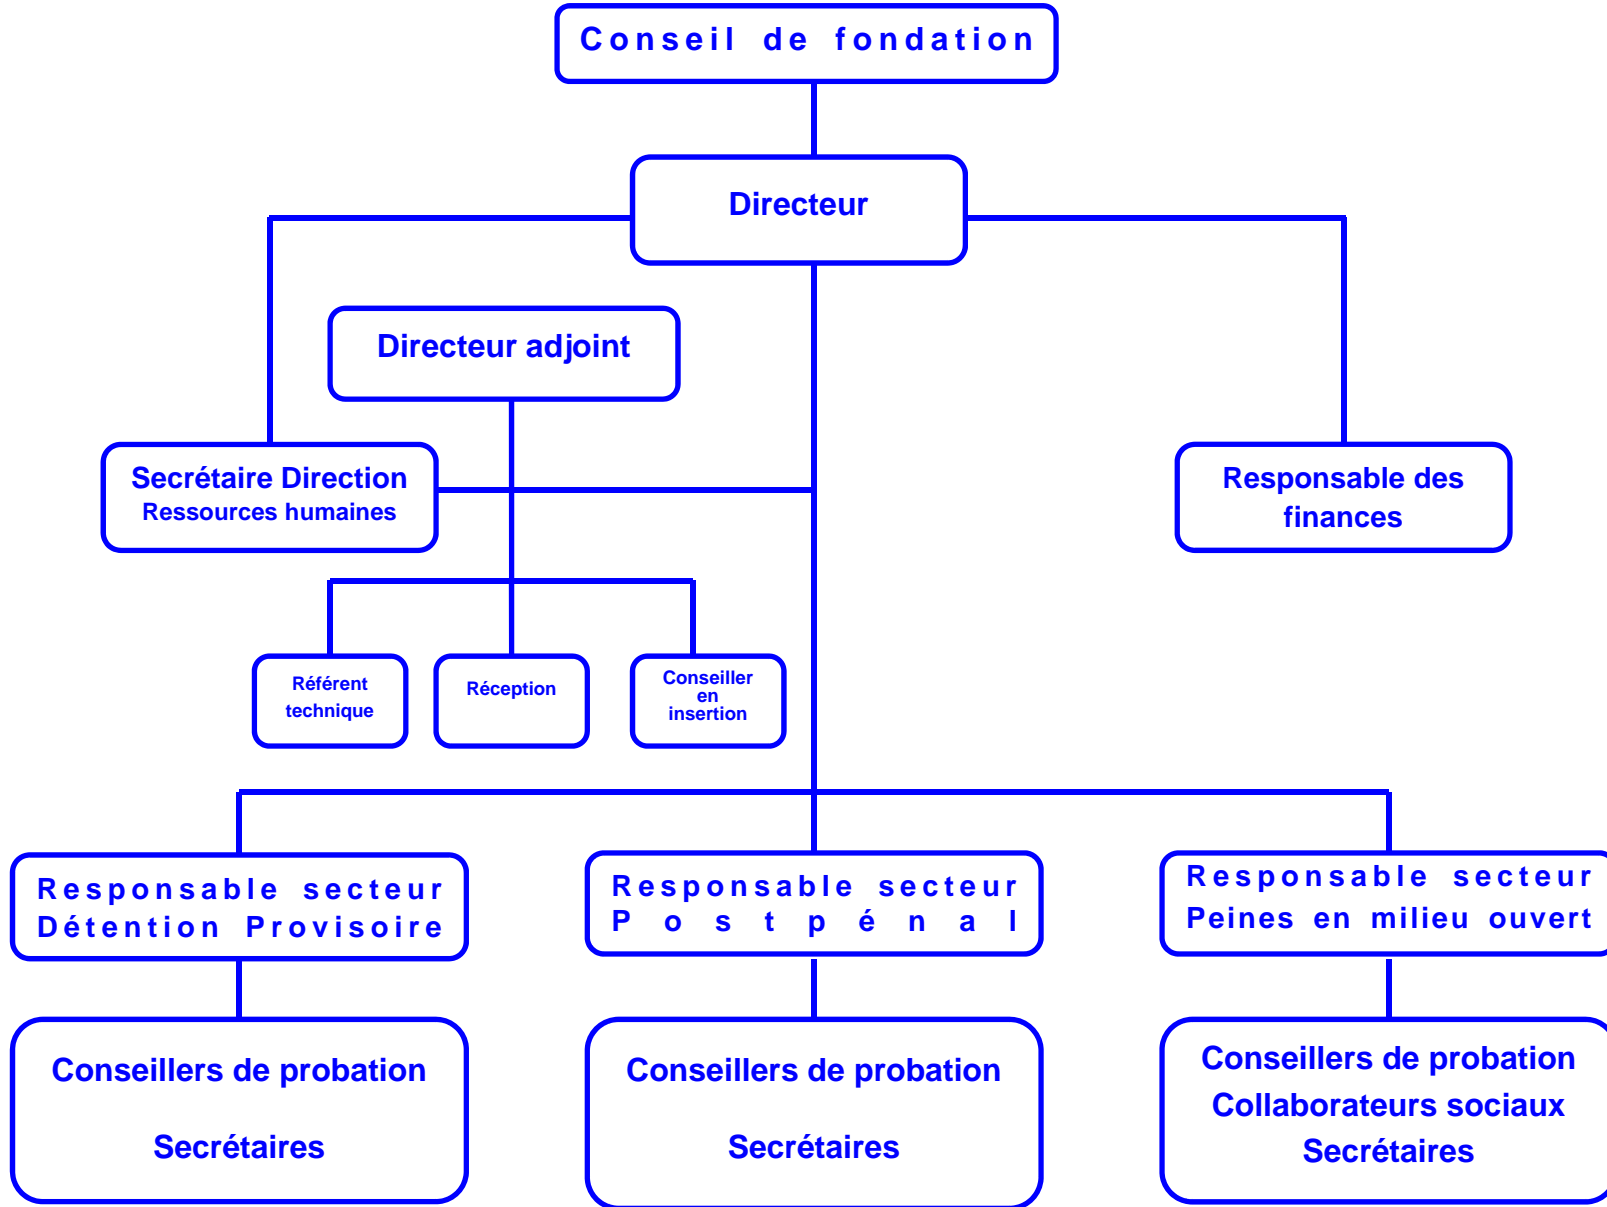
Conseil de fondation

Directeur

Directeur adjoint

Secrétaire Direction
Ressources humaines

Responsable des finances

Référent technique

Réception

Conseiller en insertion

Responsable secteur
Détention Provisoire

Responsable secteur
Postpénal

Responsable secteur
Peines en milieu ouvert

Conseillers de probation

Secrétaires

Conseillers de probation

Secrétaires

Conseillers de probation
Collaborateurs sociaux
Secrétaires